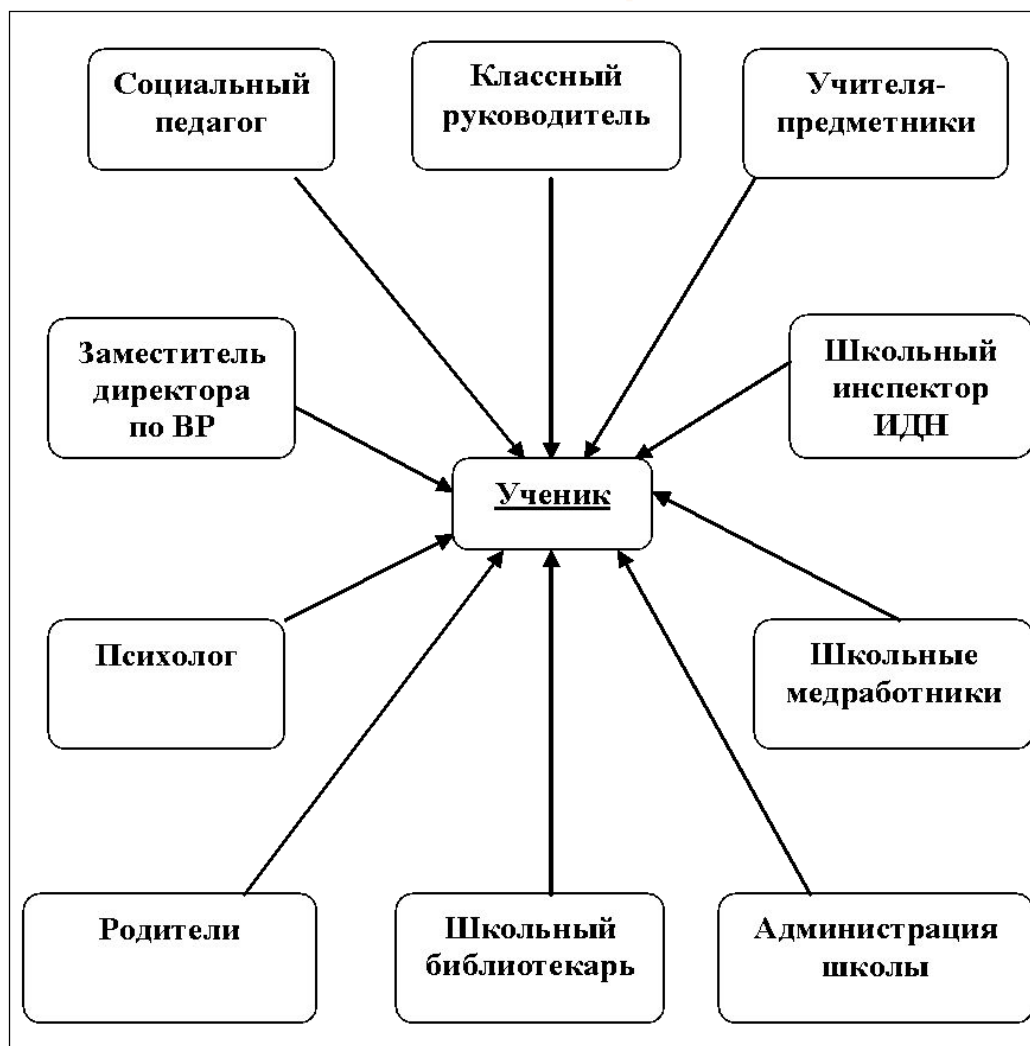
Социальный педагог

Классный руководитель

Учителя-предметники

Заместитель директора по ВР

Школьный инспектор ИДН

Ученик

Психолог

Школьные медработники

Родители

Школьный библиотекарь

Администрация школы